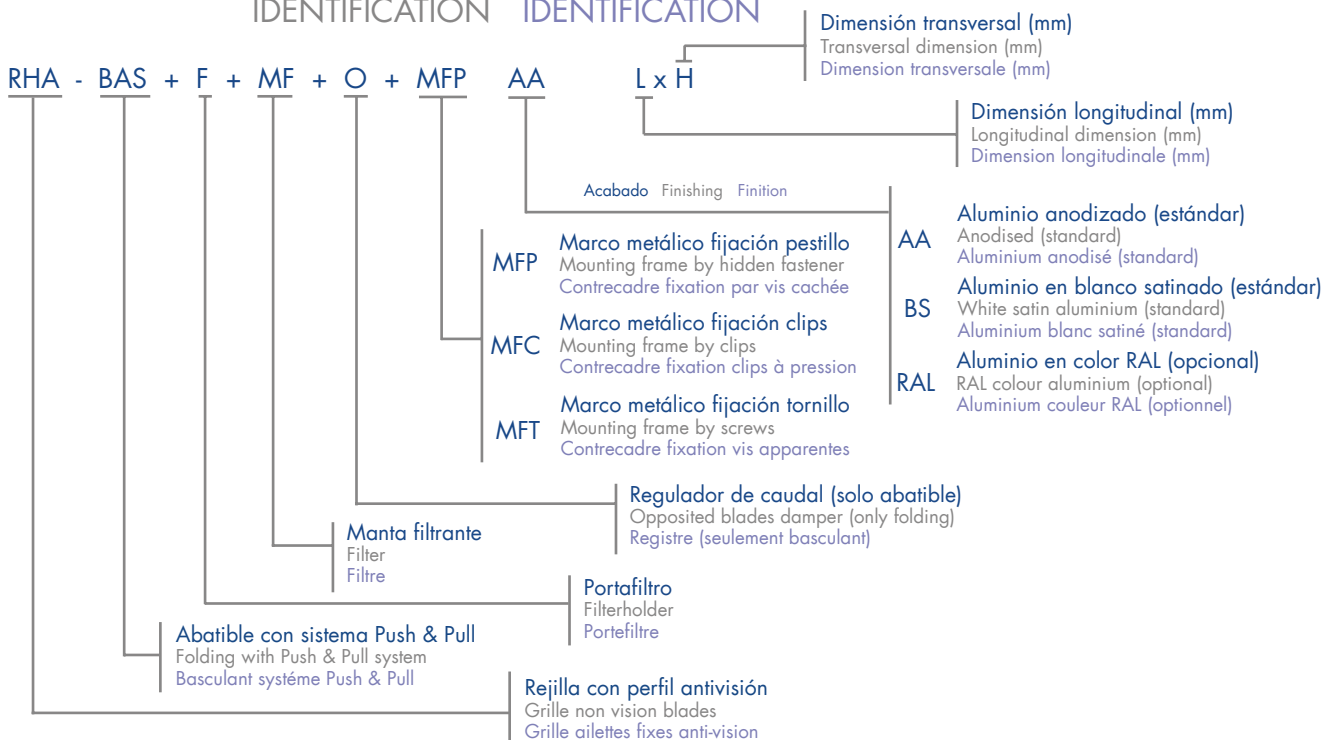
IDENTIFICATION IDENTIFICATION

RHA - BAS + F + MF + O + MFP AA L x H

Dimensión transversal (mm)
Transversal dimension (mm)
Dimension transversale (mm)

Dimensión longitudinal (mm)
Longitudinal dimension (mm)
Dimension longitudinale (mm)

Acabado Finishing Finition

AA
Aluminio anodizado (estándar)
Anodised (standard)
Aluminium anodisé (standard)

BS
Aluminio en blanco satinado (estándar)
White satin aluminium (standard)
Aluminium blanc satiné (standard)

RAL
Aluminio en color RAL (opcional)
RAL colour aluminium (optional)
Aluminium couleur RAL (optionnel)

MFP
Marco metálico fijación pestillo
Mounting frame by hidden fastener
Contrecadre fixation par vis cachée

MFC
Marco metálico fijación clips
Mounting frame by clips
Contrecadre fixation clips à pression

MFT
Marco metálico fijación tornillo
Mounting frame by screws
Contrecadre fixation vis apparentes

Regulador de caudal (solo abatible)
Opposited blades damper (only folding)
Registre (seulement basculant)

Manta filtrante
Filter
Filtre

Portafiltro
Filterholder
Portefiltre

Abatible con sistema Push & Pull
Folding with Push & Pull system
Basculant systéme Push & Pull

Rejilla con perfil antivisión
Grille non vision blades
Grille ailettes fixes anti-vision